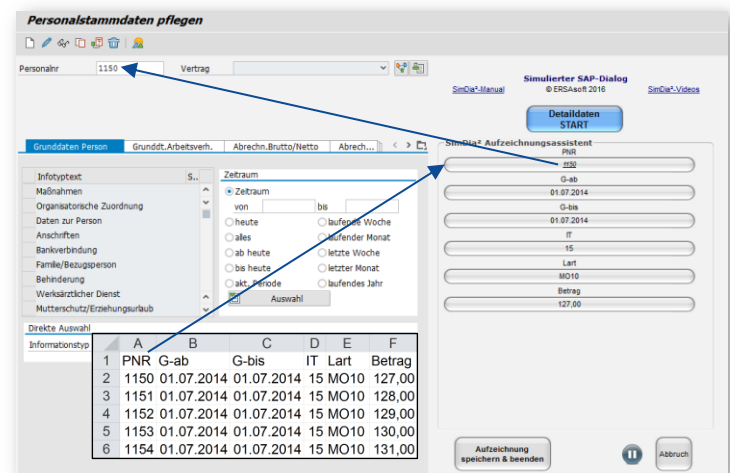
Personalstammdaten pflegen

Personalnr 1150 Vertrag

Simulierter SAP-Dialog
SimDia²-Manual © ERSAsoft 2016 SimDia²-Videos

Detaildaten START

Grunddaten Person | Grunddt.Arbeitsverh. | Abrechn.Brutto/Netto | Abrech...

| Infotyptext | S.. |
|---|---|
| Maßnahmen | |
| Organisatorische Zuordnung | |
| Daten zur Person | |
| Anschriften | |
| Bankverbindung | |
| Familie/Bezugsperson | |
| Behinderung | |
| Werksärztlicher Dienst | |
| Mutterschutz/Erziehungsurlaub | |

Zeitraum
Zeitraum
von bis
heute laufende Woche
alles laufender Monat
ab heute letzte Woche
bis heute letzter Monat
akt. Periode laufendes Jahr
Auswahl

Direkte Auswahl
Informationstyp

SimDia² Aufzeichnungsassistent
PNR
ff50
G-ab
01.07.2014
G-bis
01.07.2014
IT
15
Lart
MO10
Betrag
127,00

| | A | B | C | D | E | F |
|---|---|---|---|---|---|---|
| 1 | PNR | G-ab | G-bis | IT | Lart | Betrag |
| 2 | 1150 | 01.07.2014 | 01.07.2014 | 15 | MO10 | 127,00 |
| 3 | 1151 | 01.07.2014 | 01.07.2014 | 15 | MO10 | 128,00 |
| 4 | 1152 | 01.07.2014 | 01.07.2014 | 15 | MO10 | 129,00 |
| 5 | 1153 | 01.07.2014 | 01.07.2014 | 15 | MO10 | 130,00 |
| 6 | 1154 | 01.07.2014 | 01.07.2014 | 15 | MO10 | 131,00 |

Aufzeichnung speichern & beenden
Abbruch